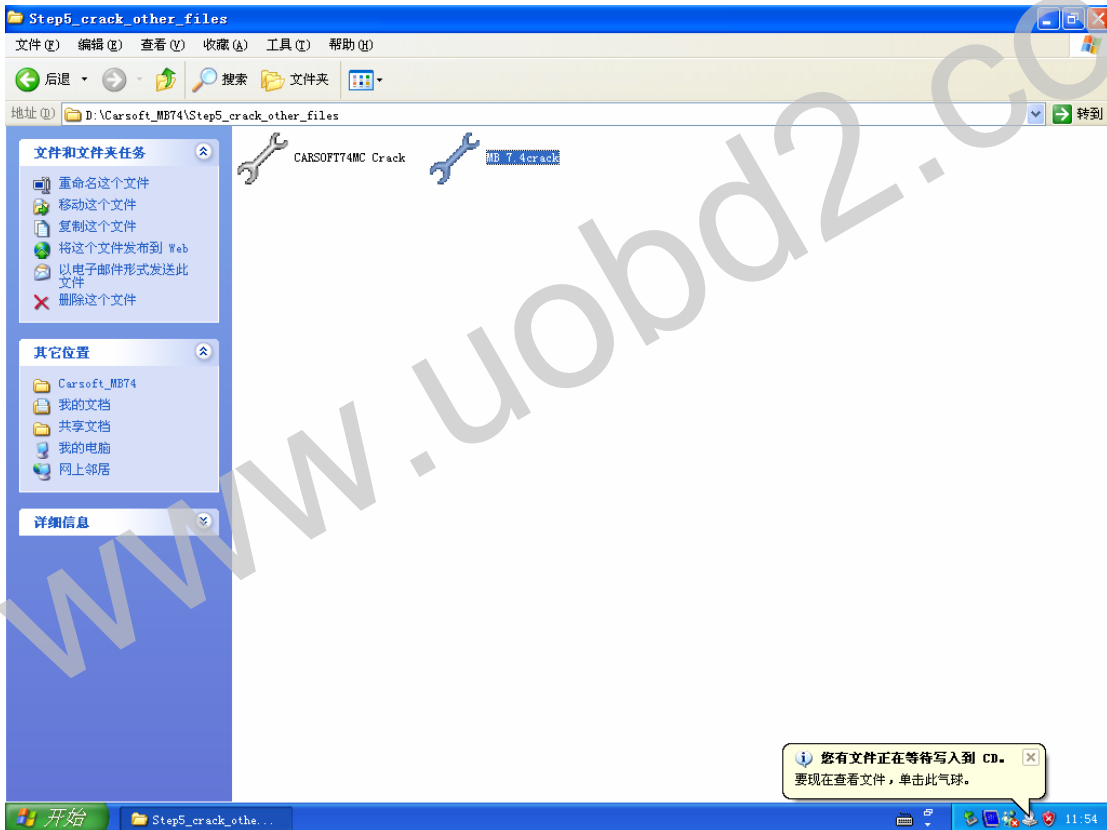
Step5_crack_other_files

文件(F) 编辑(E) 查看(V) 收藏(A) 工具(T) 帮助(H)

后退 搜索 文件夹

地址(D) D:\Carsoft_MB74\Step5_crack_other_files 转到

文件和文件夹任务

重命名这个文件
移动这个文件
复制这个文件
将这个文件发布到 Web
以电子邮件形式发送此文件
删除这个文件

其它位置

Carsoft_MB74
我的文档
共享文档
我的电脑
网上邻居

详细信息

CARSOFT74MC Crack

MB 7.4crack

www.uobd2.co

您有文件正在等待写入到 CD。
要现在查看文件，单击此气球。

开始 Step5_crack_othe... 11:54